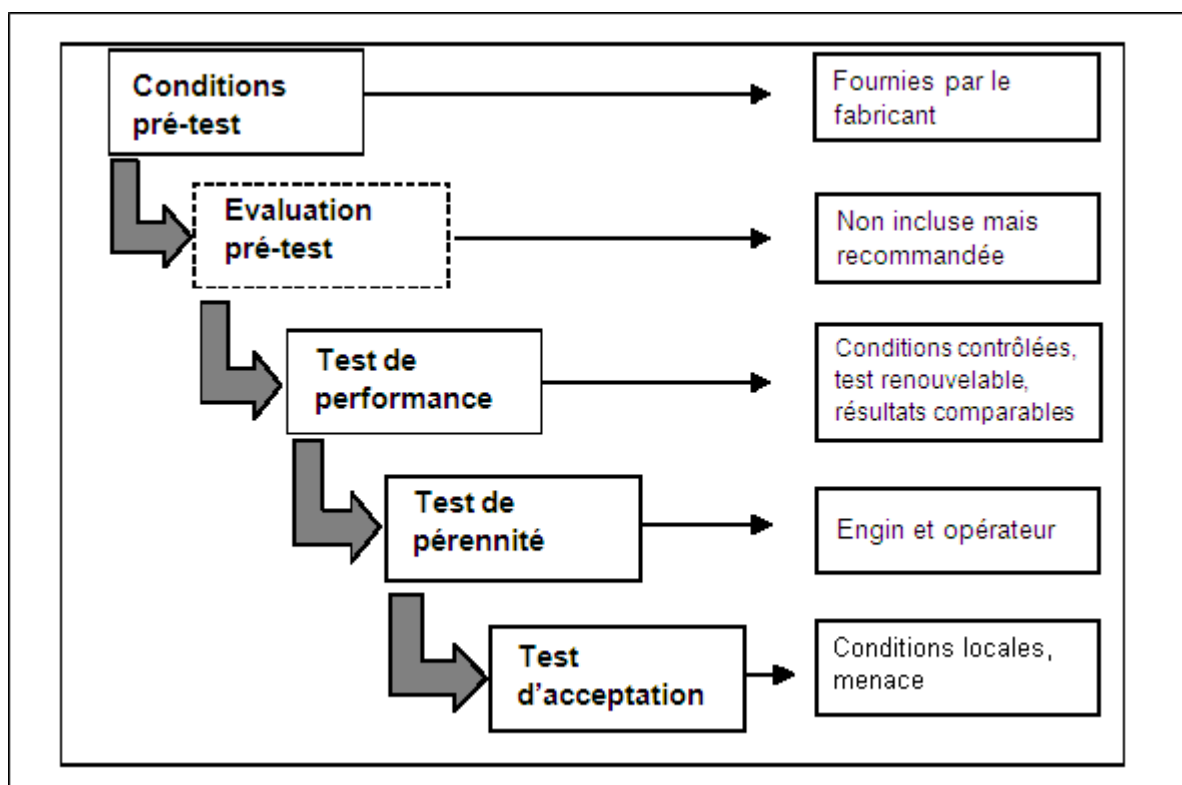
Conditions pré-test

Fournies par le fabricant

Evaluation pré-test

Non incluse mais recommandée

Test de performance

Conditions contrôlées, test renouvelable, résultats comparables

Test de pérennité

Engin et opérateur

Test d'acceptation

Conditions locales, menace